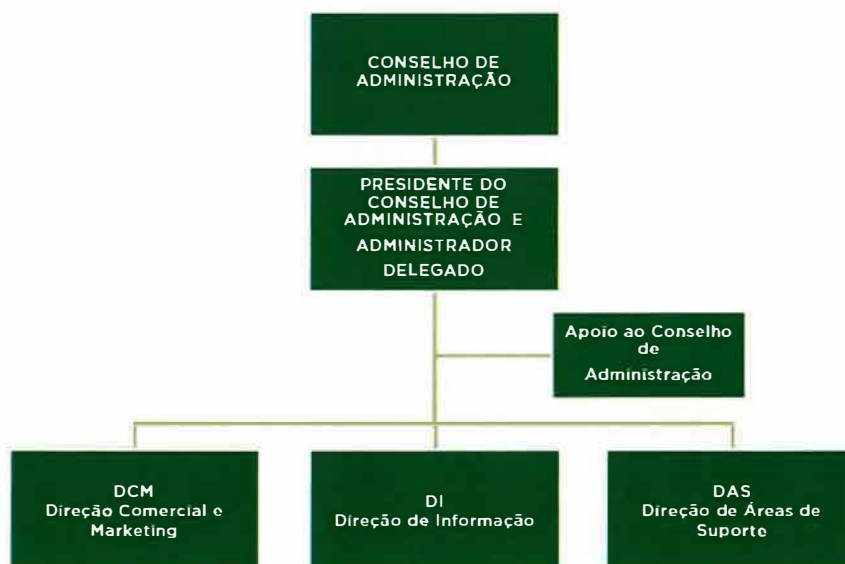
CONSELHO DE ADMINISTRAÇÃO

PRESIDENTE DO CONSELHO DE ADMINISTRAÇÃO E ADMINISTRADOR DELEGADO

Apoio ao Conselho de Administração

DCM
Direção Comercial e Marketing

DI
Direção de Informação

DAS
Direção de Áreas de Suporte